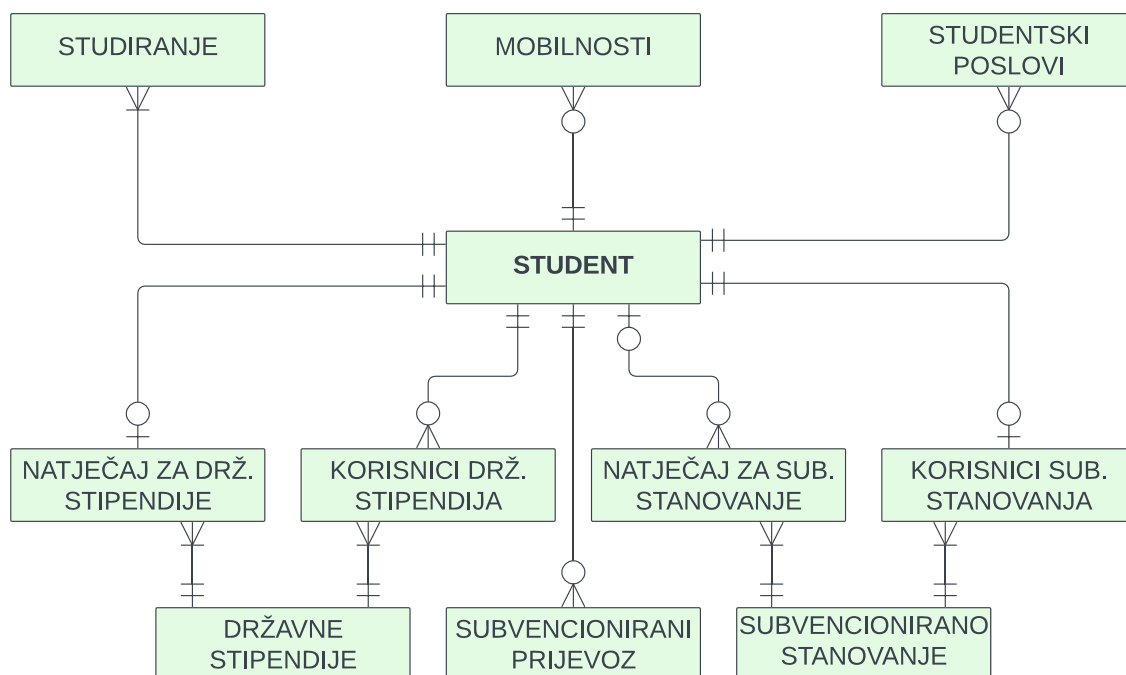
STUDIRANJE

MOBILNOSTI

STUDENTSKI POSLOVI

STUDENT

NATJEČAJ ZA DRŽ. STIPENDIJE

KORISNICI DRŽ. STIPENDIJA

NATJEČAJ ZA SUB. STANOVANJE

KORISNICI SUB. STANOVANJA

DRŽAVNE STIPENDIJE

SUBVENCIONIRANI PRIJEVOZ

SUBVENCIONIRANO STANOVANJE